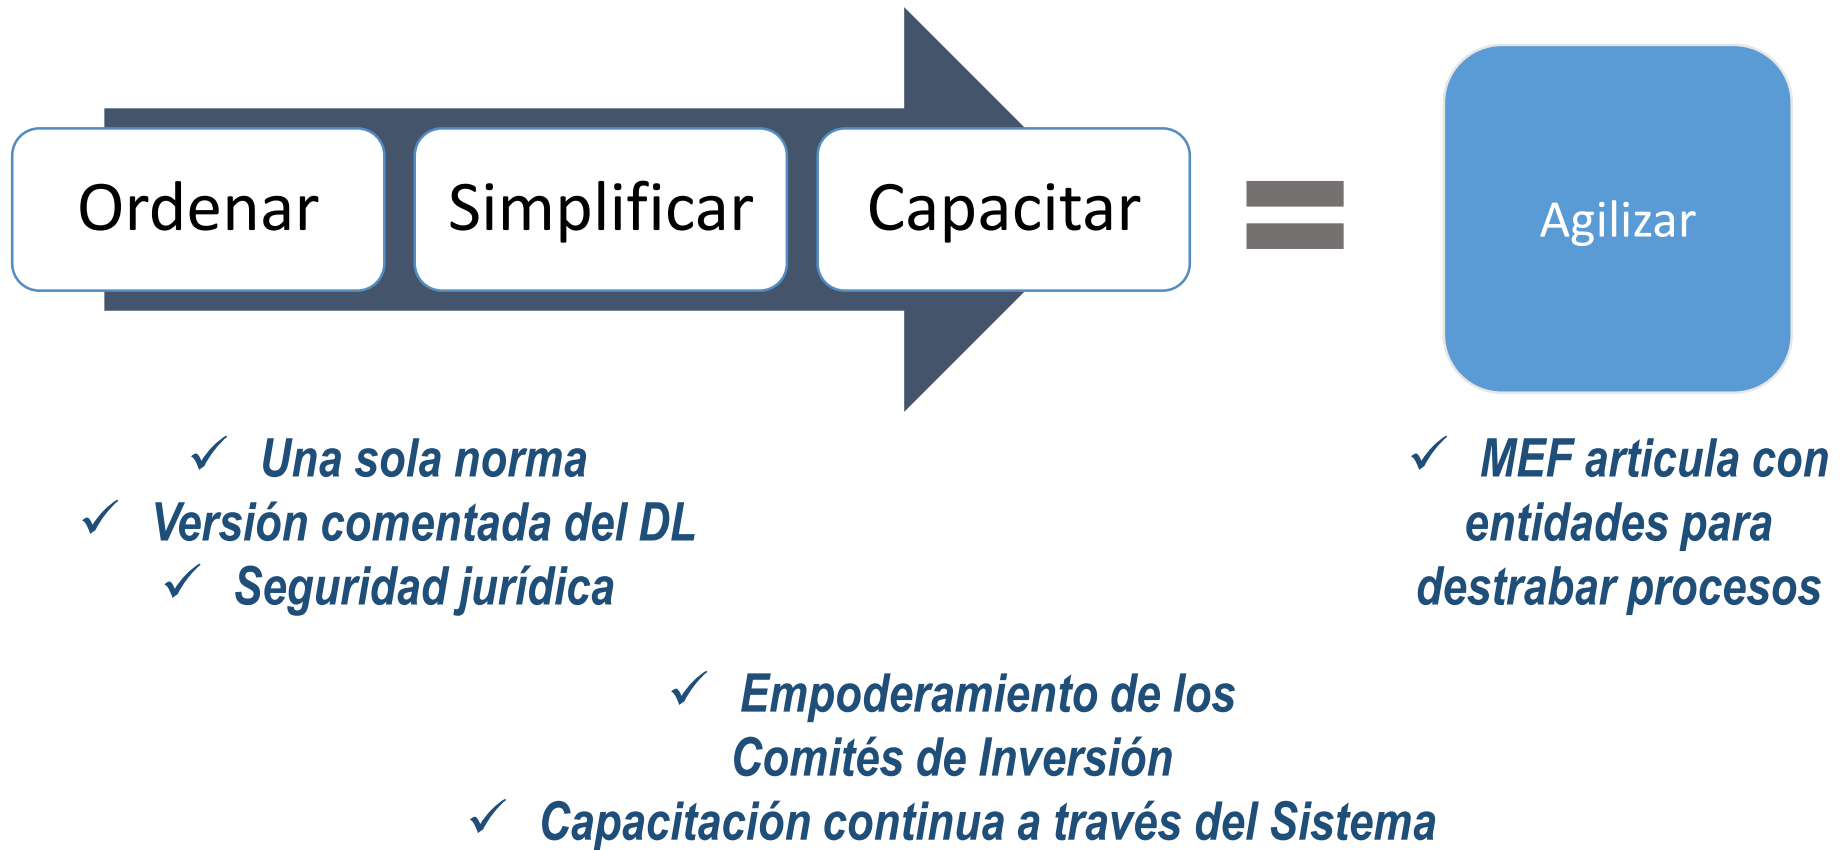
Ordenar

Simplificar

Capacitar

=

Agilizar

✓ Una sola norma
✓ Versión comentada del DL
✓ Seguridad jurídica

✓ MEF articula con entidades para destrabar procesos

✓ Empoderamiento de los Comités de Inversión
✓ Capacitación continua a través del Sistema